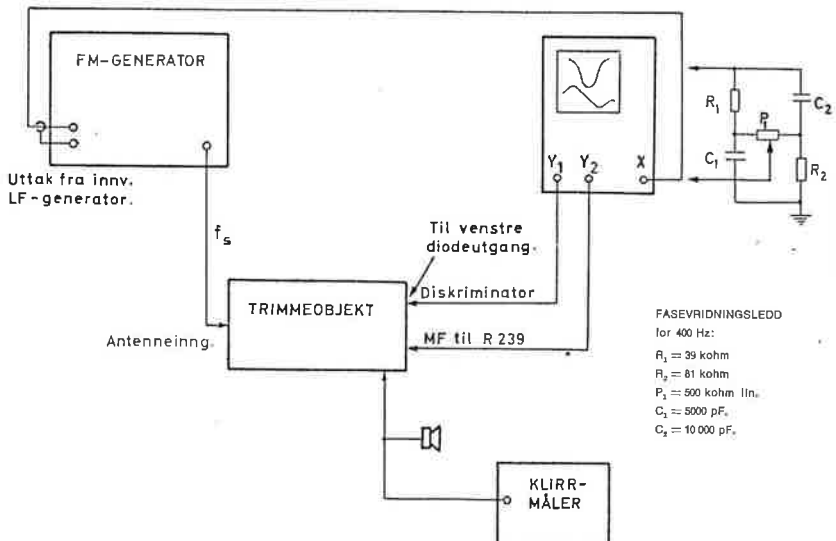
FM-GENERATOR

Uttak fra innv. LF-generator.

$f_s$

Antenneinng.

TRIMMEOBJEKT

Til venstre diodeutgang.

Diskriminator

MF til R 239

$Y_1$ $Y_2$ X

$R_1$

P

$C_2$

$C_1$

$R_2$

KLIRR-MÅLER

FASEVRIDNINGSLEDD for 400 Hz:

$R_1 = 39$ kohm

$R_2 = 81$ kohm

$P_1 = 500$ kohm lin.

$C_1 = 5000$ pF.

$C_2 = 10\,000$ pF.